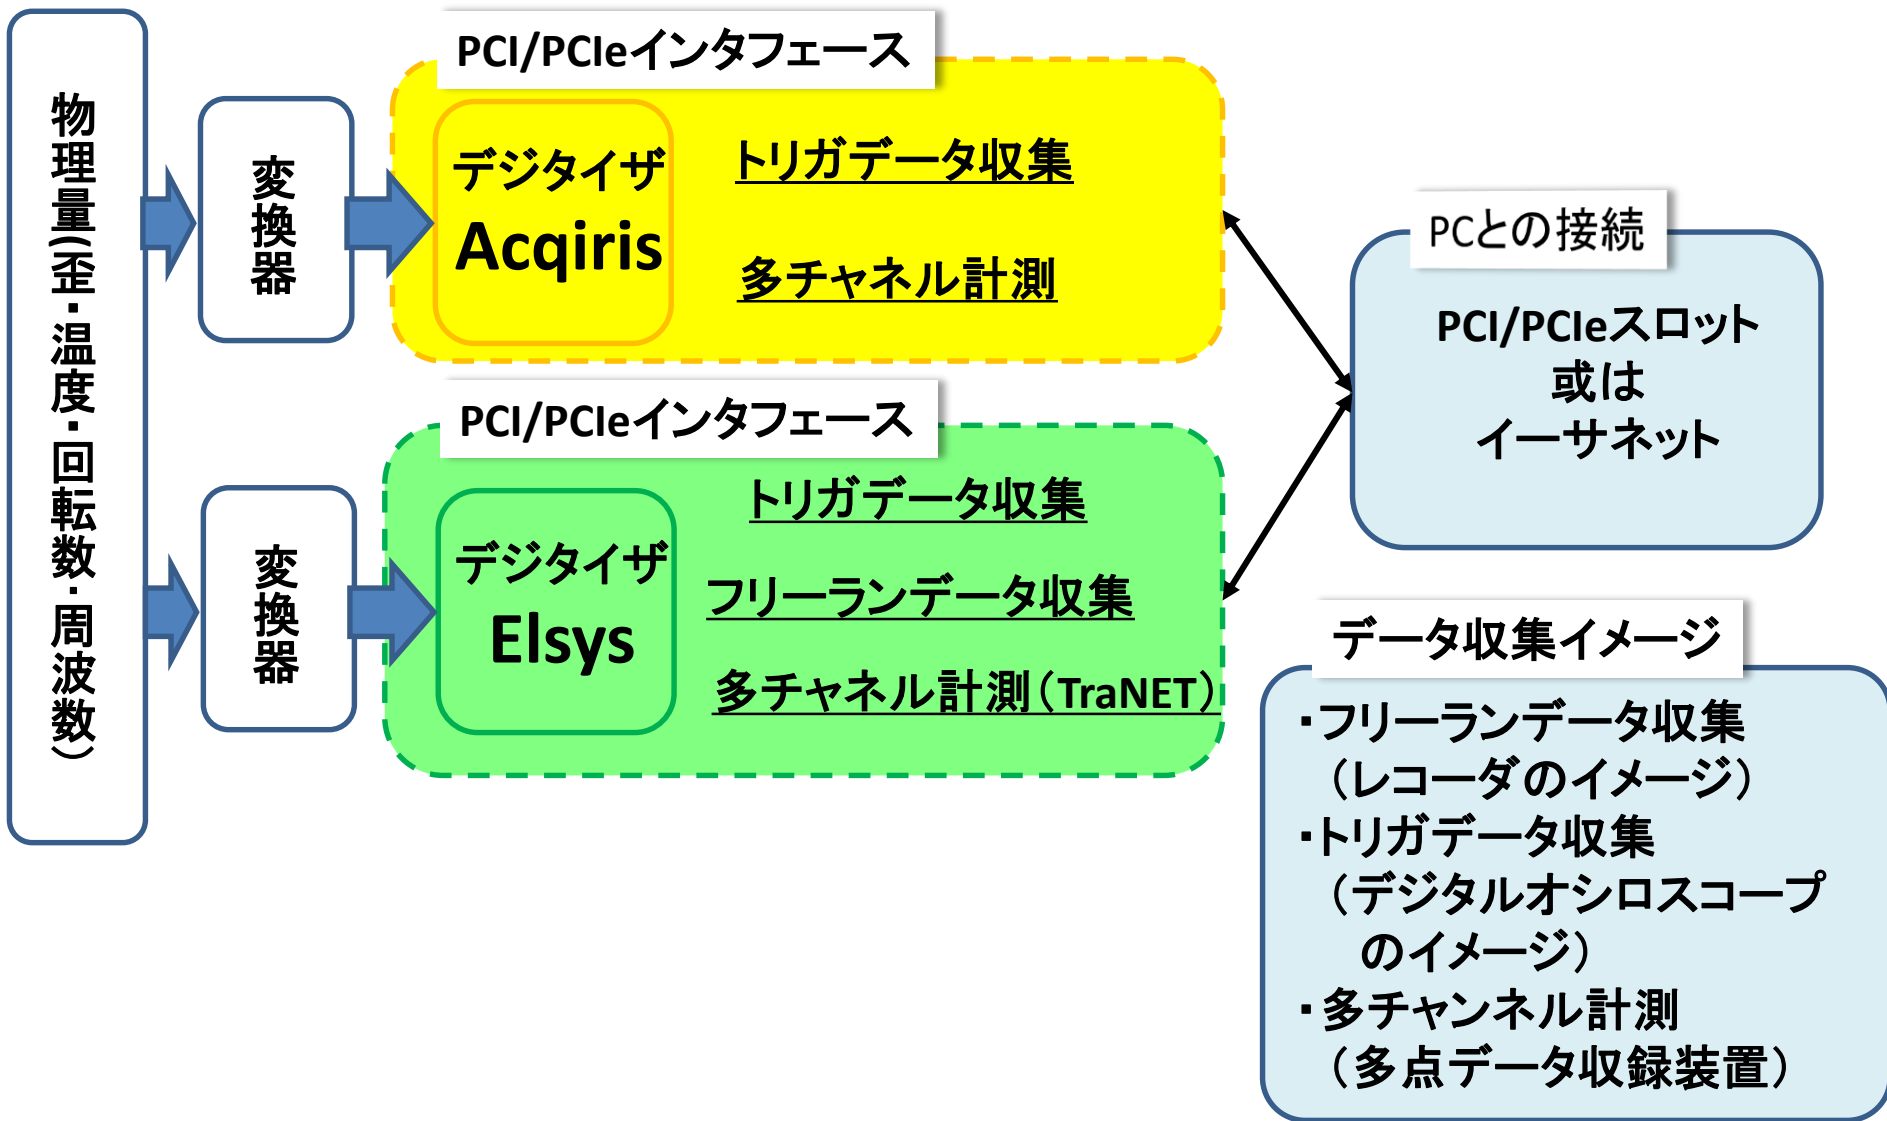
物理量(歪・温度・回転数・周波数)

変換器

PCI/PCIeインタフェース

デジタイザ
Acqiris

トリガデータ収集

多チャネル計測

変換器

PCI/PCIeインタフェース

デジタイザ
Elsys

トリガデータ収集

フリーランデータ収集

多チャネル計測(TraNET)

PCとの接続

PCI/PCIeスロット
或は
イーサネット

データ収集イメージ

・フリーランデータ収集
（レコーダのイメージ）
・トリガデータ収集
（デジタルオシロスコープのイメージ）
・多チャンネル計測
（多点データ収録装置）